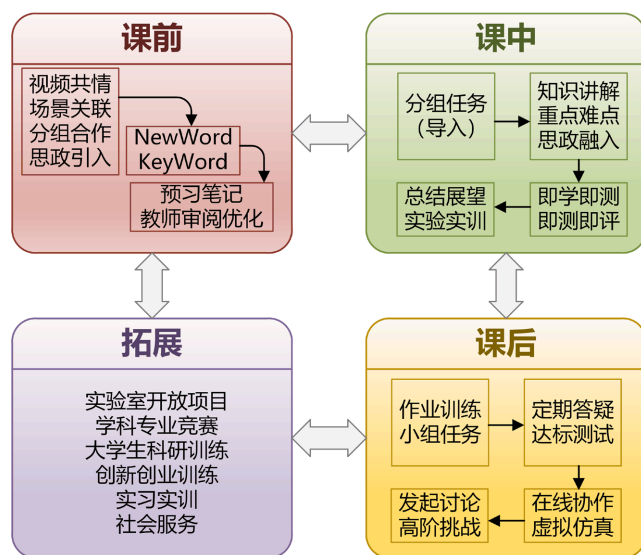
课前

视频共情
场景关联
分组合作
思政引入

NewWord
KeyWord

预习笔记
教师审阅优化

课中

分组任务
（导入）

知识讲解
重点难点
思政融入

总结展望
实验实训

即学即测
即测即评

拓展

实验室开放项目
学科专业竞赛
大学生科研训练
创新创业训练
实习实训
社会服务

课后

作业训练
小组任务

定期答疑
达标测试

发起讨论
高阶挑战

在线协作
虚拟仿真